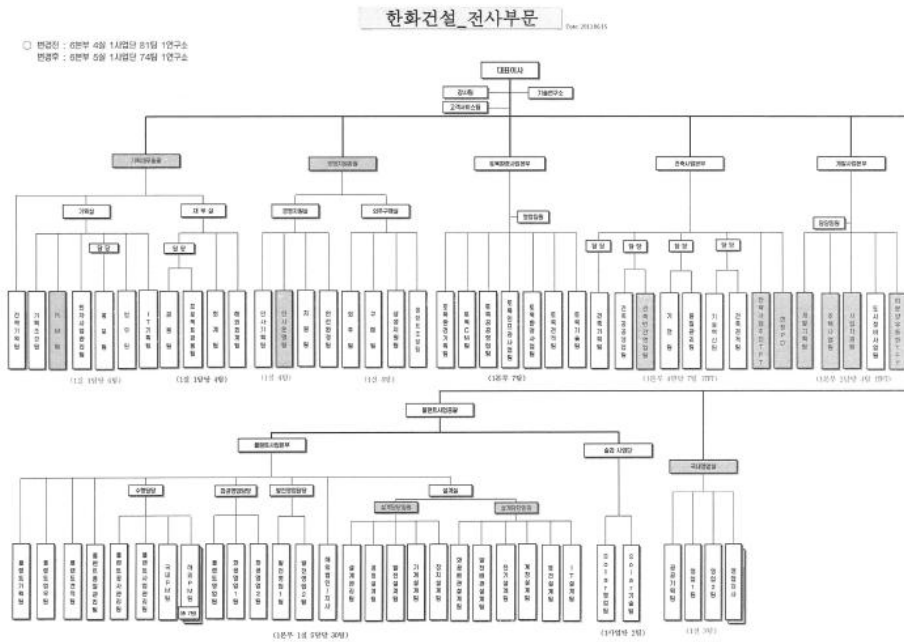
한화건설_전사부문

Date: 2013.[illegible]

○ 변경전 : 8본부 4실 1사업단 81팀 1연구소
변경후 : 8본부 5실 1사업단 74팀 1연구소

대표이사

감사팀

기술연구소

고객서비스팀

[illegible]

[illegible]

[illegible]

건축사업본부

개발사업본부

기획실

재무실

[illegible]

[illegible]

영업임원

영업임원

(1실 1담당 4팀)

(1실 1담당 4팀)

(1실 4팀)

(1실 3팀)

(1본부 7팀)

(1본부 4담당 7팀 3TF)

(1본부 1담당 4팀 1TF)

플랜트사업총괄

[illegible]

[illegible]

해외 사업단

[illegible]

(1본부 1실 5담당 30팀)

(1사업단 2팀)

(1실 3팀)